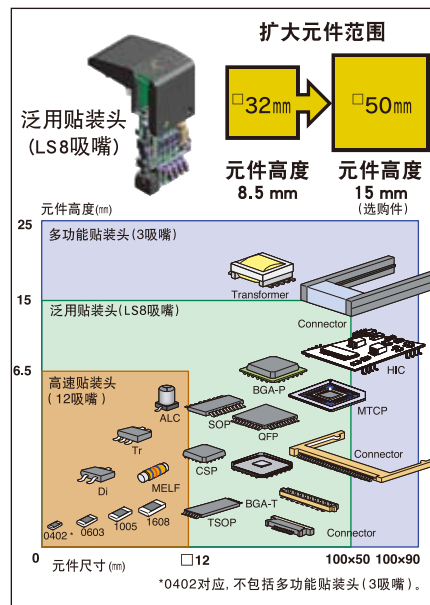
扩大元件范围

泛用贴装头
(LS8吸嘴)

□32㎜

□50㎜

元件高度
8.5 mm

元件高度
15 mm
(选购件)

元件高度(㎜)

25

多功能贴装头(3吸嘴)

Transformer

15

泛用贴装头(LS8吸嘴)

Connector

6.5

HIC

BGA-P

高速贴装头
(12吸嘴)

MTCP

ALC

SOP

QFP

Tr

Connector

CSP

Di

MELF

BGA-T

0402*

0603

1005

1608

TSOP

Connector

0

元件尺寸(㎜)

□12

100×50

100×90

*0402对应,不包括多功能贴装头(3吸嘴)。